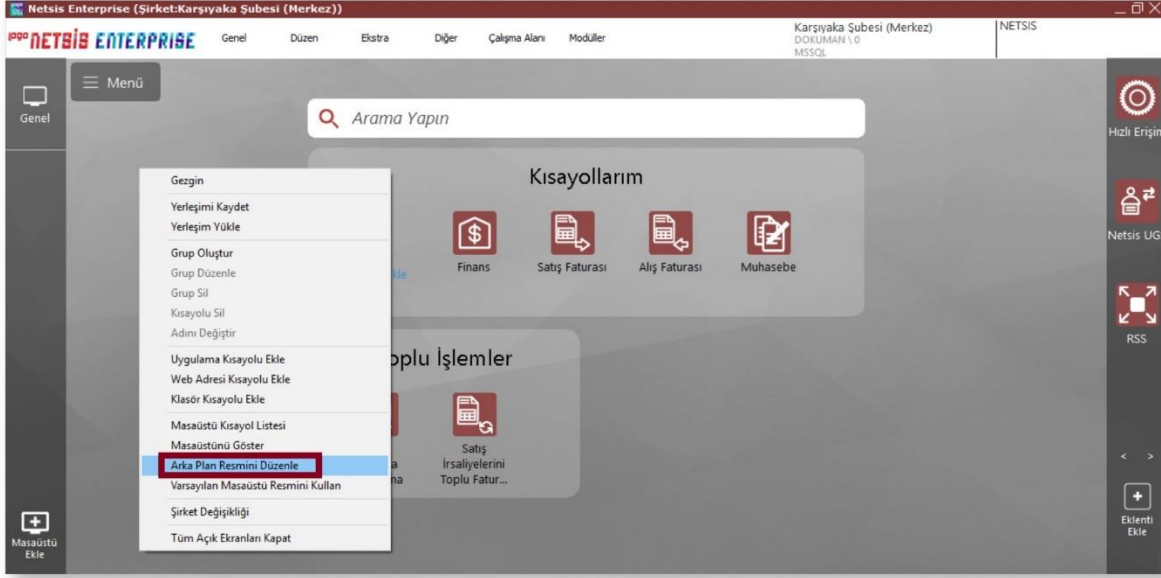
Netsis Enterprise (Şirket:Karşıyaka Şubesi (Merkez))

logo NETSIS ENTERPRISE Genel Düzen Ekstra Diğer Çalışma Alanı Modüller

Karşıyaka Şubesi (Merkez)
DOKUMAN \ 0
MSSQL

NETSIS

Genel

≡ Menü

Arama Yapın

Hızlı Erişim

Kısayollarım

Finans Satış Faturası Alış Faturası Muhasebe

Netsis UG

RSS

oplu İşlemler

Satış İrsaliyelerini Toplu Fatur...

Gezgin
Yerleşimi Kaydet
Yerleşim Yükle
Grup Oluştur
Grup Düzenle
Grup Sil
Kısayolu Sil
Adını Değiştir
Uygulama Kısayolu Ekle
Web Adresi Kısayolu Ekle
Klasör Kısayolu Ekle
Masaüstü Kısayol Listesi
Masaüstünü Göster
Arka Plan Resmini Düzenle
Varsayılan Masaüstü Resmini Kullan
Şirket Değişikliği
Tüm Açık Ekranları Kapat

Masaüstü Ekle

Eklenti Ekle